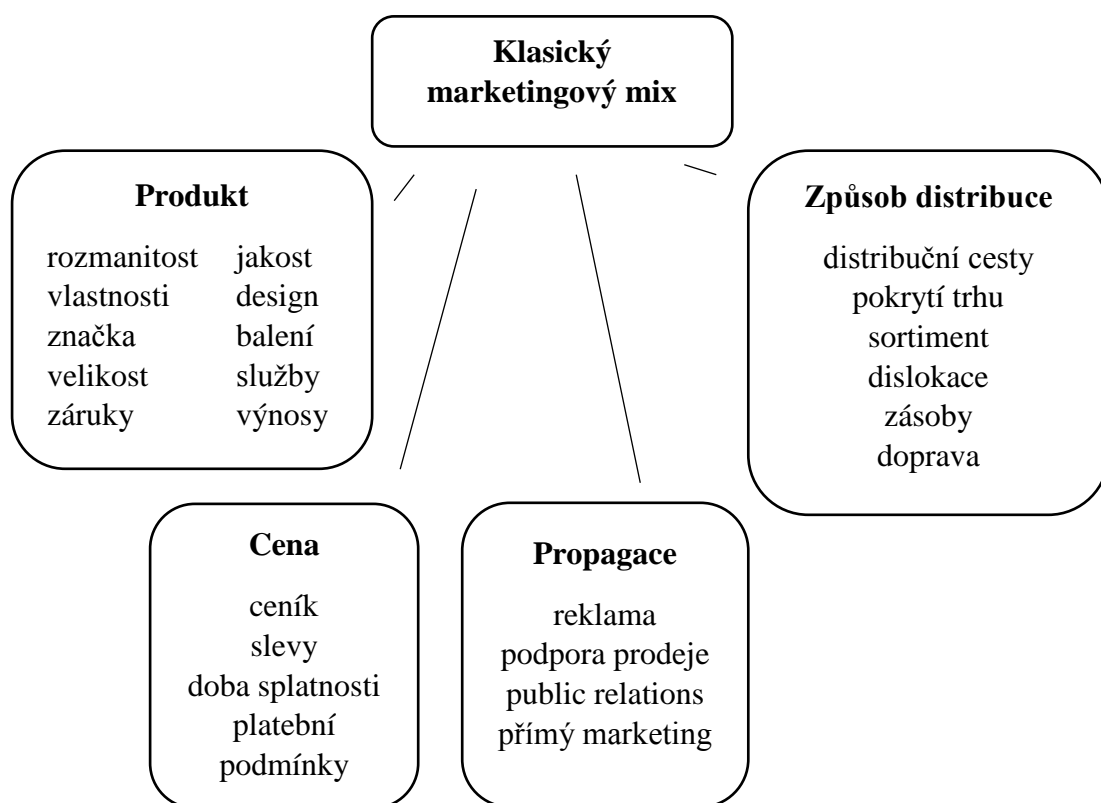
Klasický marketingový mix

Produkt

rozmanitost
vlastnosti
značka
velikost
záruky

jakost
design
balení
služby
výnosy

Způsob distribuce

distribuční cesty
pokrytí trhu
sortiment
dislokace
zásoby
doprava

Cena

ceník
slevy
doba splatnosti
platební
podmínky

Propagace

reklama
podpora prodeje
public relations
přímý marketing